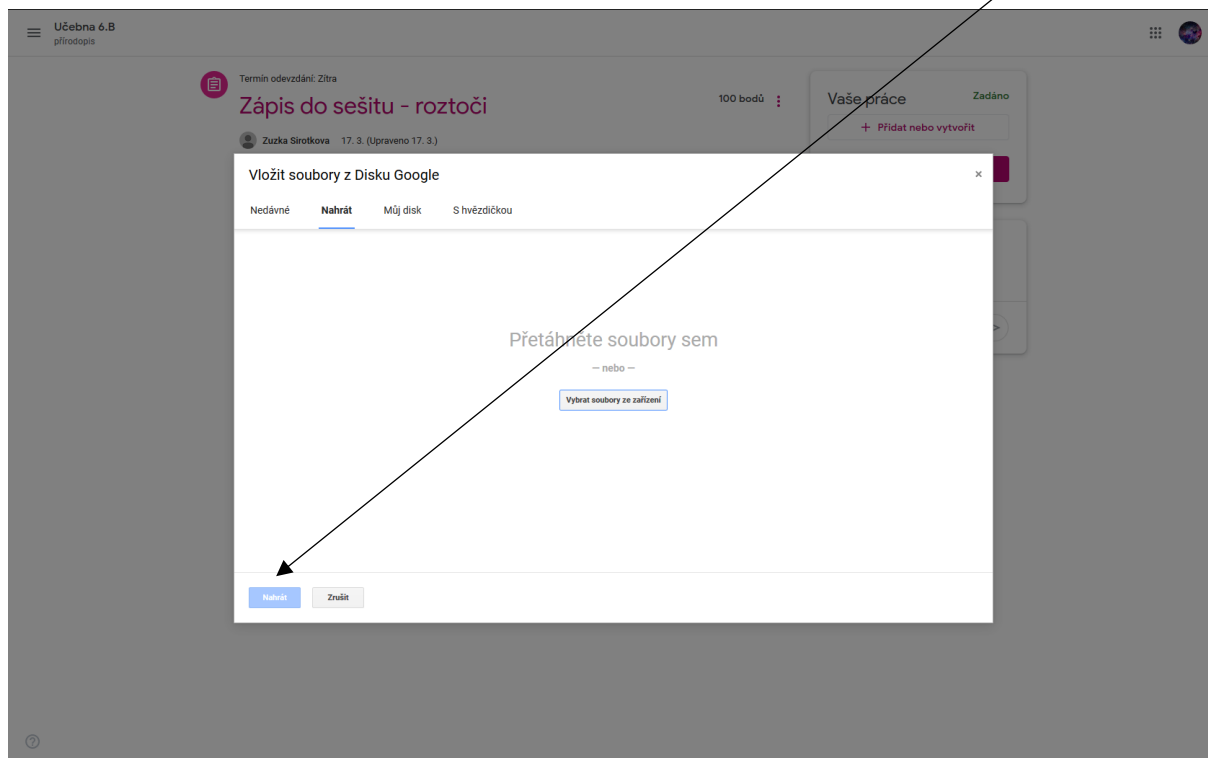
Učebna 6.B
přírodopis

Termín odevzdání: Zítra
Zápis do sešitu - roztoči
100 bodů
Zuzka Sirotkova 17. 3. (Upraveno 17. 3.)

Vaše práce Zadáno
+ Přidat nebo vytvořit

Vložit soubory z Disku Google
×
Nedávné Nahrát Můj disk S hvězdičkou

Přetáhněte soubory sem
— nebo —
Vybrat soubory ze zařízení

Nahrát Zrušit

?